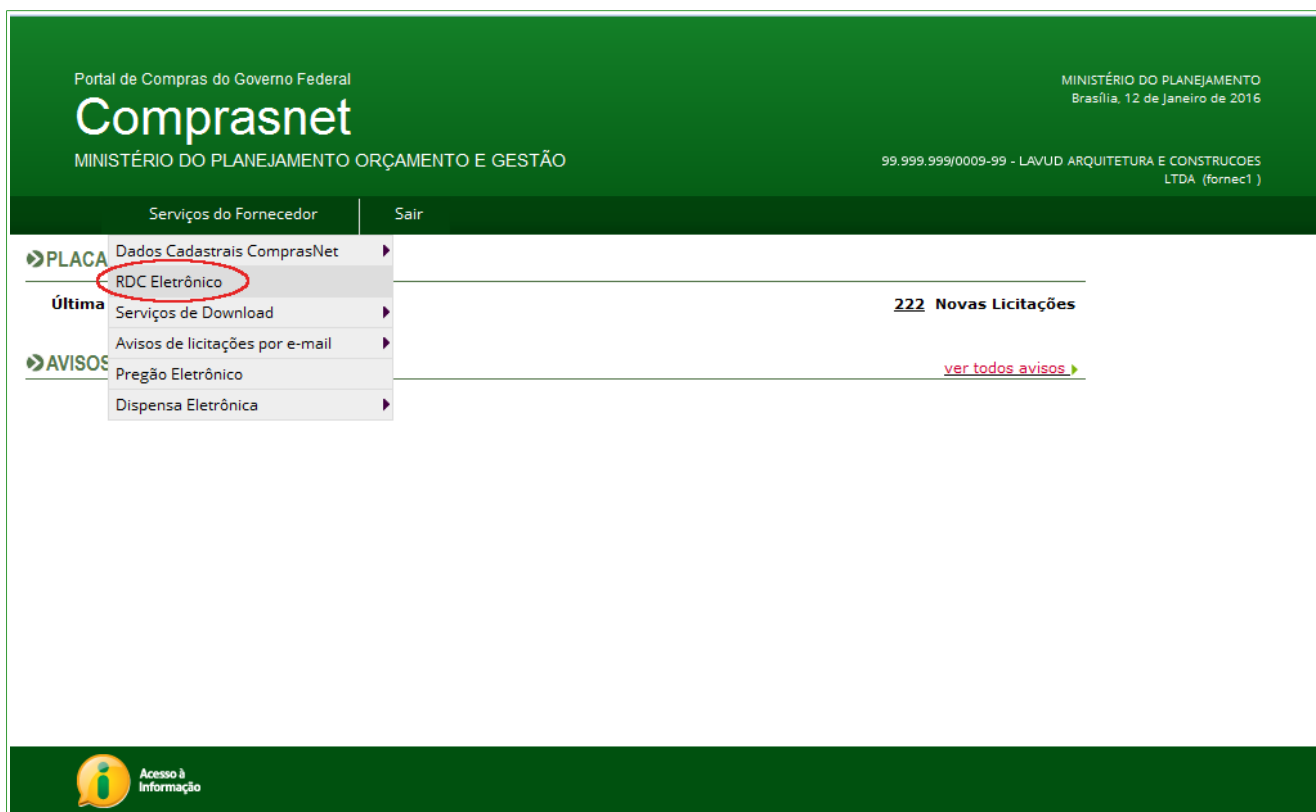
Portal de Compras do Governo Federal
Comprasnet
MINISTÉRIO DO PLANEJAMENTO ORÇAMENTO E GESTÃO

MINISTÉRIO DO PLANEJAMENTO
Brasília, 12 de Janeiro de 2016

99.999.999/0009-99 - LAVUD ARQUITETURA E CONSTRUCOES LTDA (fornec1 )

Serviços do Fornecedor
Sair

PLACA
Dados Cadastrais ComprasNet
RDC Eletrônico
Serviços de Download
Avisos de licitações por e-mail
Pregão Eletrônico
Dispensa Eletrônica

Última
222 Novas Licitações

AVISOS
ver todos avisos

Acesso à Informação